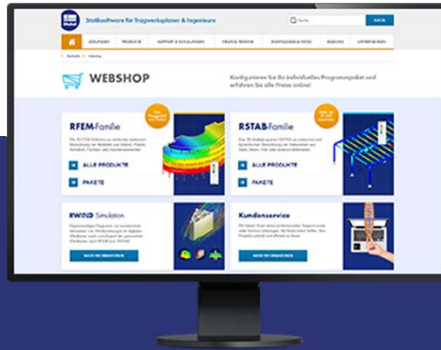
Statiksoftware für Tragwerksplaner & Ingenieure

Suche

SUCHE

LÖSUNGEN

PRODUKTE

SUPPORT & SCHULUNGEN

NEWS & TRENDS

WEBSHOP

Konfigurieren Sie Ihr individuelles Programmpaket und erfahren Sie alle Preise online!

RFEM-Familie

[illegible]

ALLE PRODUKTE

PAKETE

RSTAB-Familie

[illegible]

ALLE PRODUKTE

PAKETE

RWIND Simulation

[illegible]

MEHR INFORMATIONEN

Kundenservice

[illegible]

MEHR INFORMATIONEN